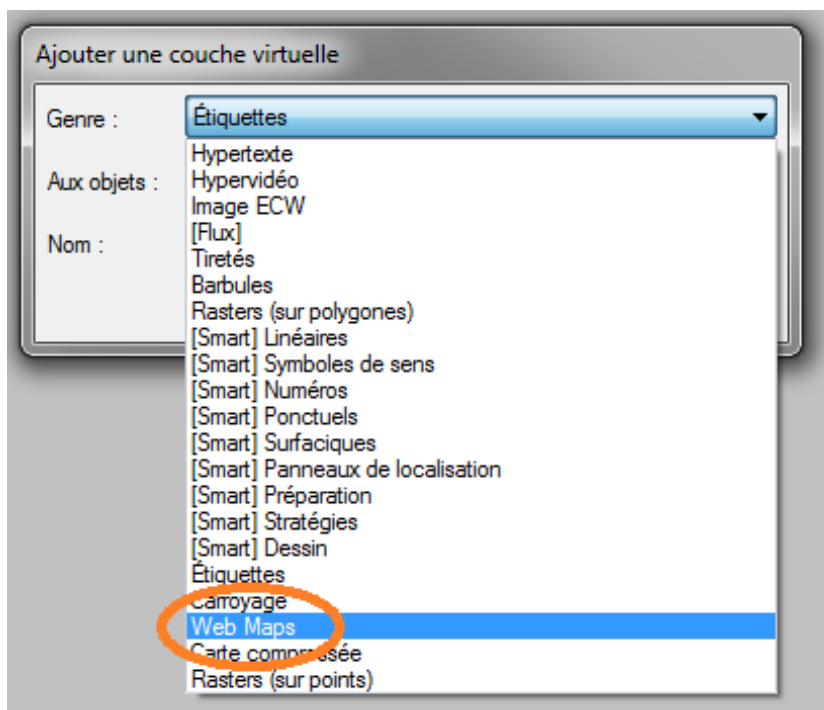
Ajouter une couche virtuelle

Genre :

Étiquettes

Aux objets :

Nom :

Hypertexte
Hypervidéo
Image ECW
[Flux]
Tiretés
Barbules
Rasters (sur polygones)
[Smart] Linéaires
[Smart] Symboles de sens
[Smart] Numéros
[Smart] Ponctuels
[Smart] Surfaciques
[Smart] Panneaux de localisation
[Smart] Préparation
[Smart] Stratégies
[Smart] Dessin
Étiquettes
Carroyage
Web Maps
Carte compressée
Rasters (sur points)